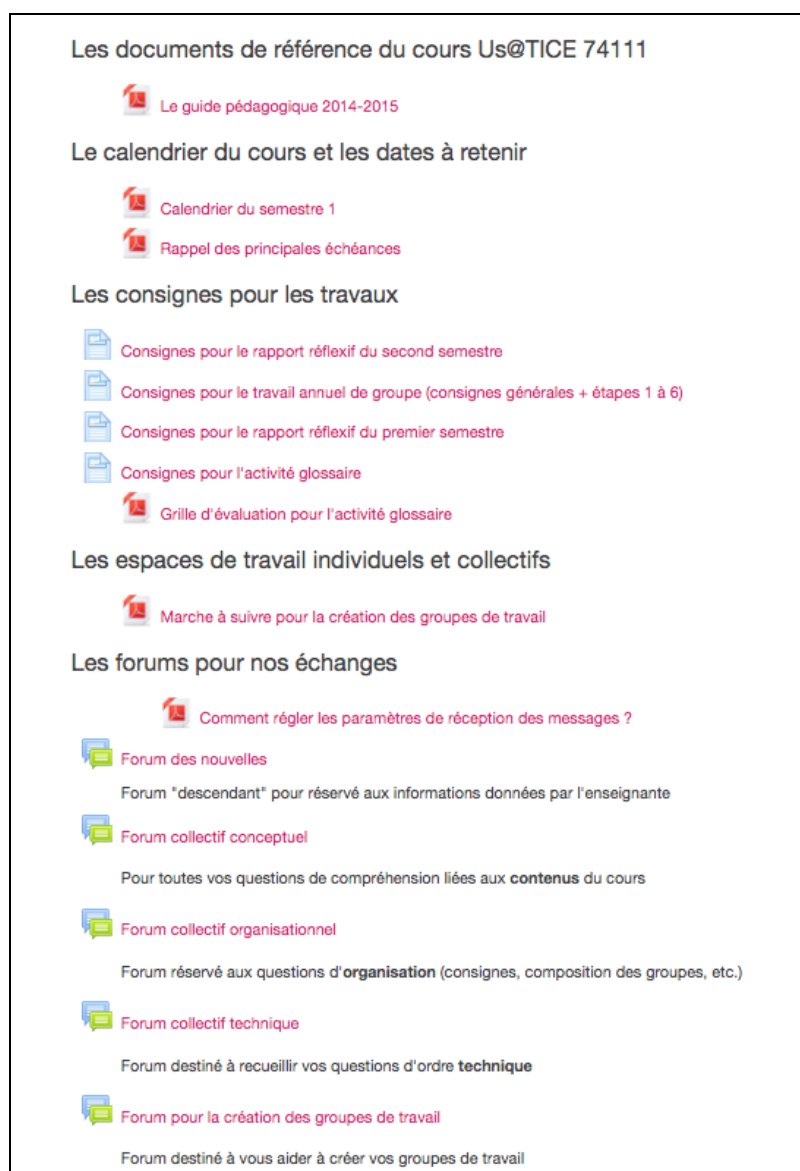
Les documents de référence du cours Us@TICE 74111

Le guide pédagogique 2014-2015

Le calendrier du cours et les dates à retenir

Calendrier du semestre 1

Rappel des principales échéances

Les consignes pour les travaux

Consignes pour le rapport réflexif du second semestre

Consignes pour le travail annuel de groupe (consignes générales + étapes 1 à 6)

Consignes pour le rapport réflexif du premier semestre

Consignes pour l'activité glossaire

Grille d'évaluation pour l'activité glossaire

Les espaces de travail individuels et collectifs

Marche à suivre pour la création des groupes de travail

Les forums pour nos échanges

Comment régler les paramètres de réception des messages ?

Forum des nouvelles

Forum "descendant" pour réservé aux informations données par l'enseignante

Forum collectif conceptuel

Pour toutes vos questions de compréhension liées aux **contenus** du cours

Forum collectif organisationnel

Forum réservé aux questions d'**organisation** (consignes, composition des groupes, etc.)

Forum collectif technique

Forum destiné à recueillir vos questions d'ordre **technique**

Forum pour la création des groupes de travail

Forum destiné à vous aider à créer vos groupes de travail